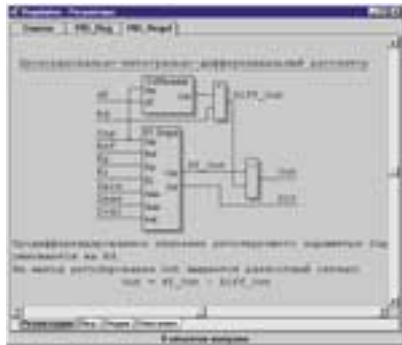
Regulator - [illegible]

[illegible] | PID_Reg | PID_RegulF

Пропорционально-интегрально-дифференциальный регулятор

Differentiator

Kd

Ud

Xd

Diff_Out

PI Regul

Inp

RefF

Kp

Ki

Ti

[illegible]

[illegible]

Out

PI_Out

Out

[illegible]

Дифференцирующее звено регулирования регулирует параметр Inp относительно на RefF.

На выходе регулирования Out выдается следующий сигнал:

Out = PI_Out + Diff_Out

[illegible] | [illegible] | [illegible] | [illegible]

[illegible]